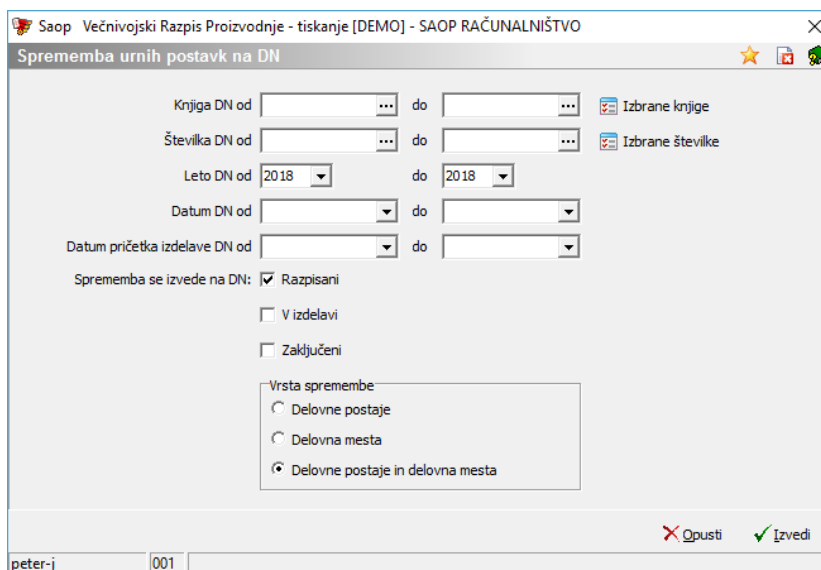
Saop Večnivojski Razpis Proizvodnje - tiskanje [DEMO] - SAOP RAČUNALNIŠTVO

Sprememba urnih postavk na DN

Knjiga DN od ... do ... Izbrane knjige

Številka DN od ... do ... Izbrane številke

Leto DN od 2018 do 2018

Datum DN od do

Datum pričetka izdelave DN od do

Sprememba se izvede na DN: Razpisani

V izdelavi

Zaključeni

Vrsta spremembe

Delovne postaje

Delovna mesta

Delovne postaje in delovna mesta

Opusti Izvedi

peter-j 001